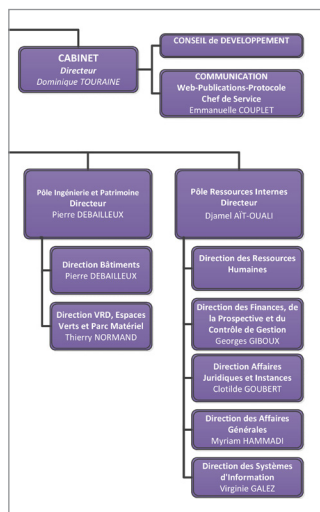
CABINET
Directeur
Dominique TOURAINE

CONSEIL de DEVELOPPEMENT

COMMUNICATION
Web-Publications-Protocole
Chef de Service
Emmanuelle COUPLET

Pôle Ingénierie et Patrimoine
Directeur
Pierre DEBAILLEUX

Direction Bâtiments
Pierre DEBAILLEUX

Direction VRD, Espaces Verts et Parc Matériel
Thierry NORMAND

Pôle Ressources Internes
Directeur
Djamel AÏT-OUALI

Direction des Ressources Humaines

Direction des Finances, de la Prospective et du Contrôle de Gestion
Georges GIBOUX

Direction Affaires Juridiques et Instances
Clotilde GOUBERT

Direction des Affaires Générales
Myriam HAMMADI

Direction des Systèmes d'Information
Virginie GALEZ